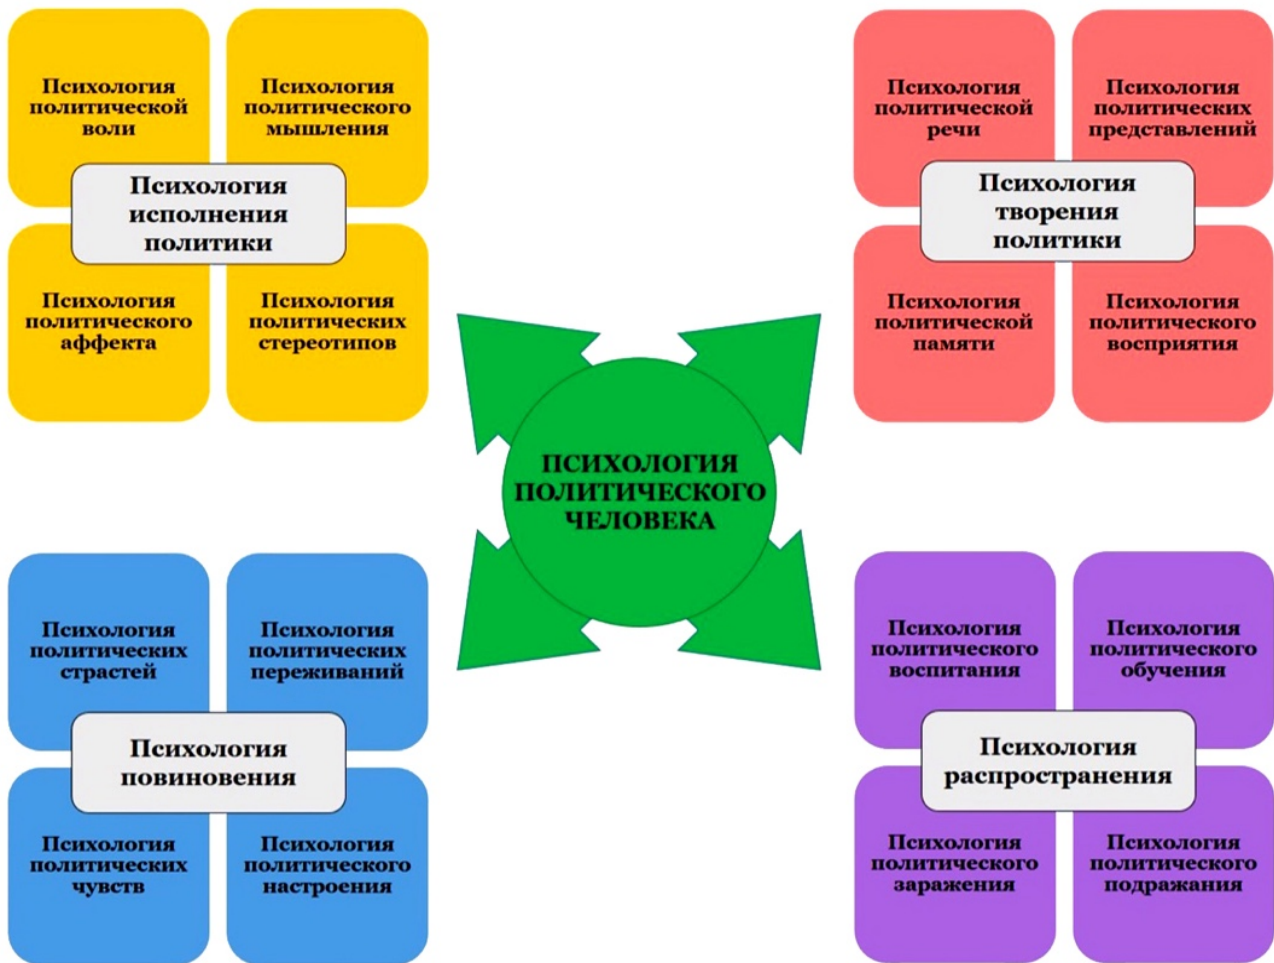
Психология политической воли

Психология политического мышления

Психология исполнения политики

Психология политического аффекта

Психология политических стереотипов

Психология политической речи

Психология политических представлений

Психология творения политики

Психология политической памяти

Психология политического восприятия

ПСИХОЛОГИЯ ПОЛИТИЧЕСКОГО ЧЕЛОВЕКА

Психология политических страстей

Психология политических переживаний

Психология повиновения

Психология политических чувств

Психология политического настроения

Психология политического воспитания

Психология политического обучения

Психология распространения

Психология политического заражения

Психология политического подражания